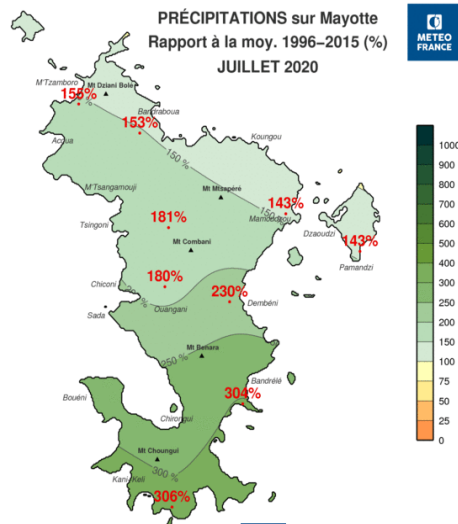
PRÉCIPITATIONS sur Mayotte
Rapport à la moy. 1996–2015 (%)
JUILLET 2020

METEO FRANCE

M'Tzamboro
Mt Dziani Bolé
155%
Bandraboua
153%
Acoua
Koungou
150 %
M'Tsangamouji
Mt Mtsapéré
143%
Mamoudzou
150 %
Dzaoudzi
Tsingoni
181%
143%
Pamandzi
Mt Combani
Chiconi
180%
230%
200 %
Dembéni
Sada
Ouangani
250 %
Mt Benara
Bandrélé
304%
Bouéni
Chirongui
Mt Choungui
300 %
Kani-Kéli
306%

1000
900
800
700
600
500
400
300
250
200
150
125
100
75
50
25
0